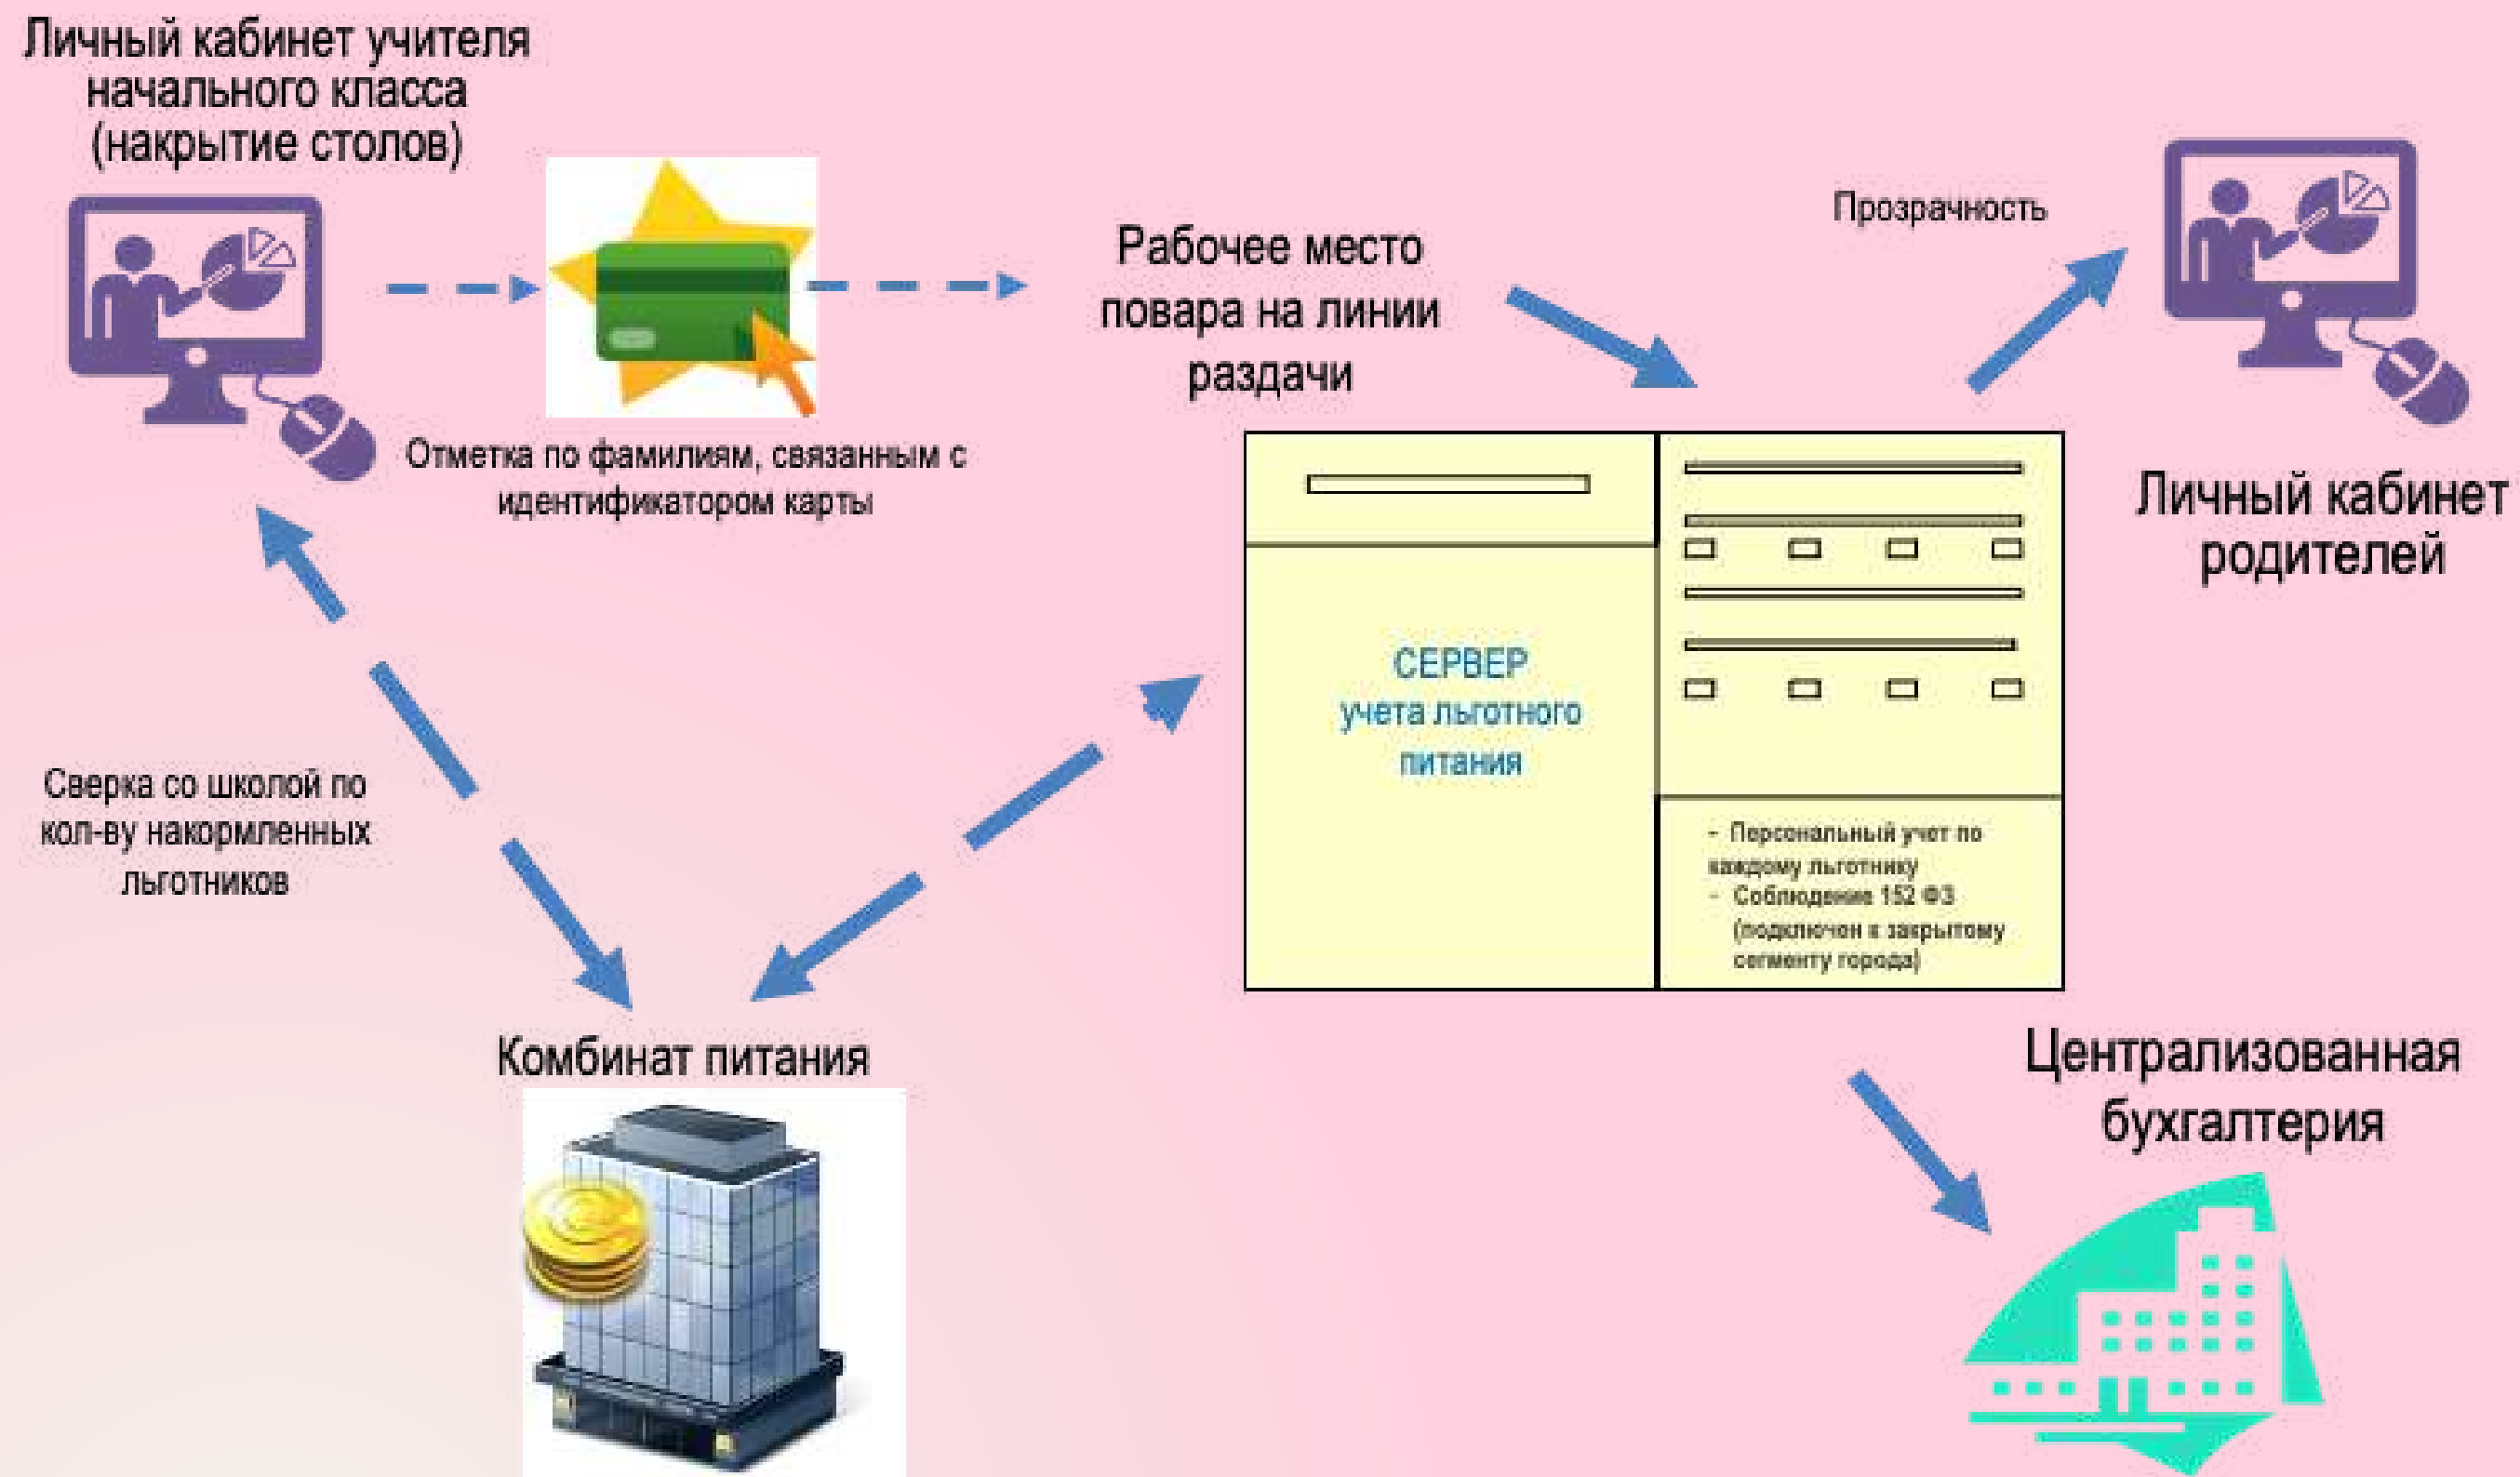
Личный кабинет учителя начального класса (накрытие столов)

Отметка по фамилиям, связанным с идентификатором карты

Рабочее место повара на линии раздачи

Прозрачность

Личный кабинет родителей

СЕРВЕР учета льготного питания

- Персональный учет по каждому льготнику
- Соблюдение 152 ФЗ (подключен к закрытому сегменту города)

Сверка со школой по кол-ву накормленных льготников

Комбинат питания

Централизованная бухгалтерия